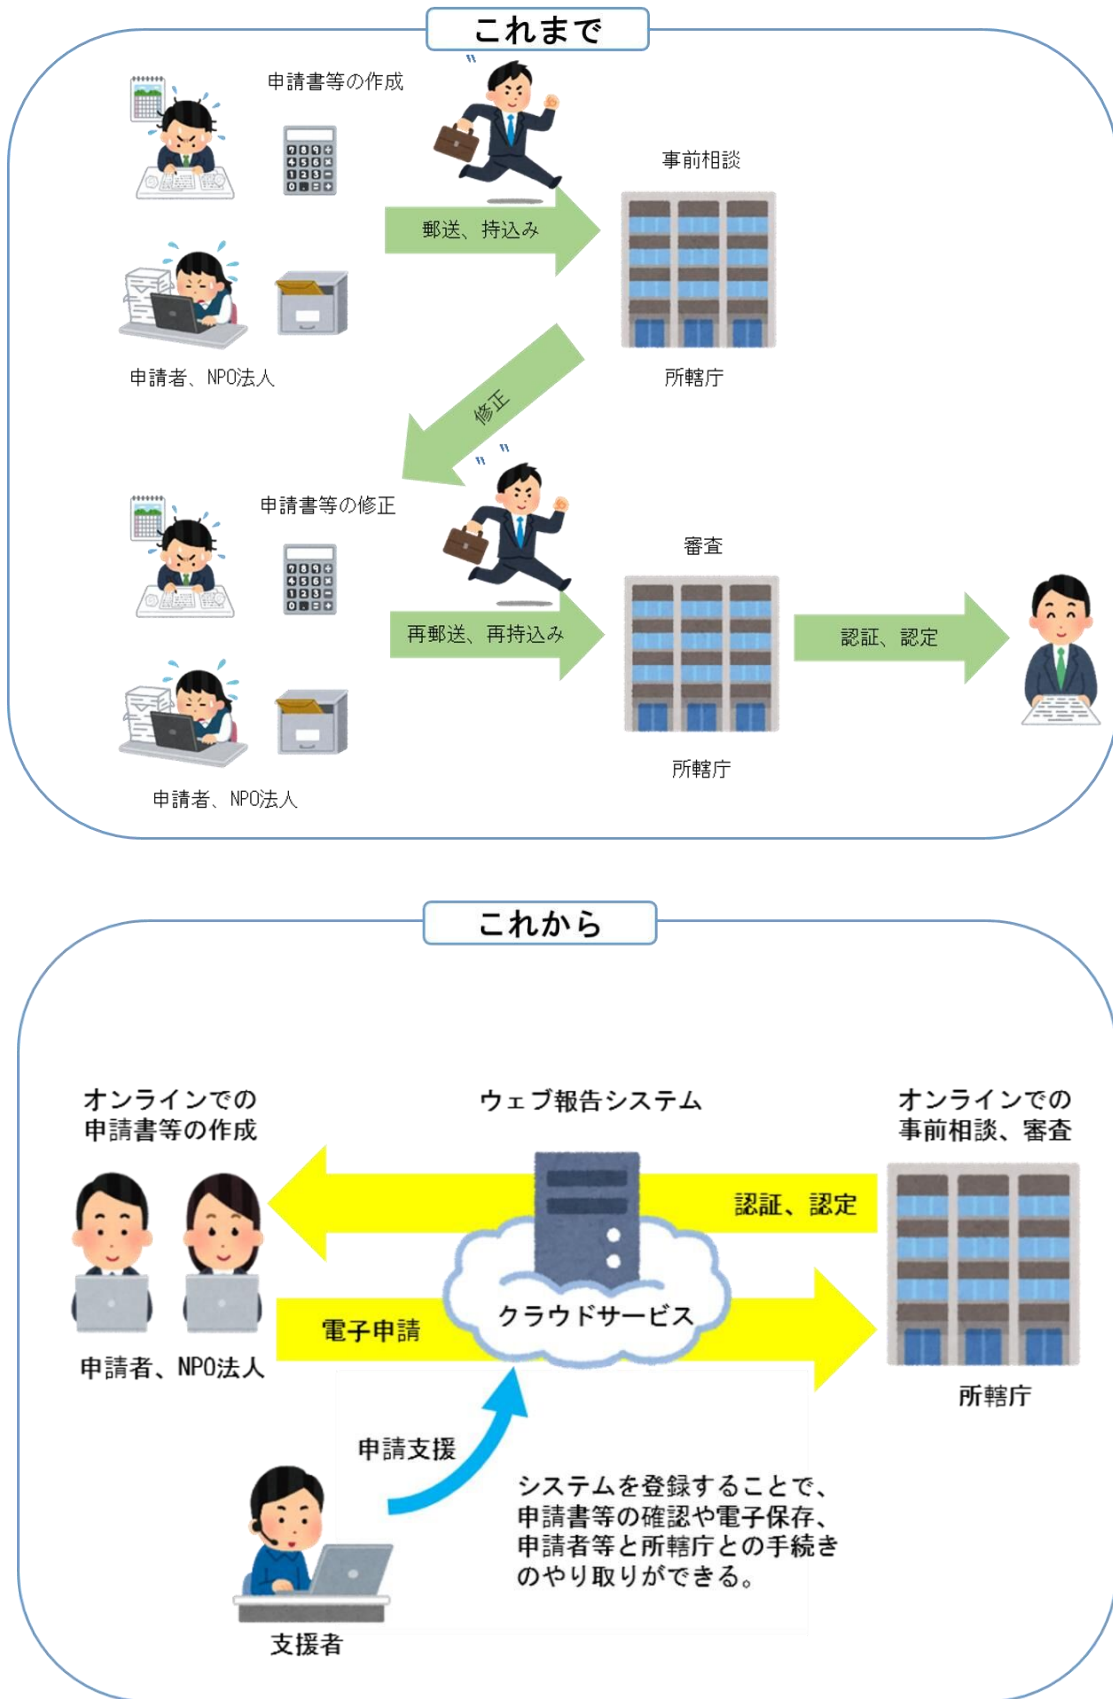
これまで

申請書等の作成

事前相談

郵送、持込み

申請者、NPO法人

所轄庁

修正

申請書等の修正

審査

再郵送、再持込み

認証、認定

申請者、NPO法人

所轄庁

これから

オンラインでの
申請書等の作成

ウェブ報告システム

オンラインでの
事前相談、審査

認証、認定

電子申請

クラウドサービス

申請者、NPO法人

所轄庁

申請支援

システムを登録することで、
申請書等の確認や電子保存、
申請者等と所轄庁との手続き
のやり取りができる。

支援者